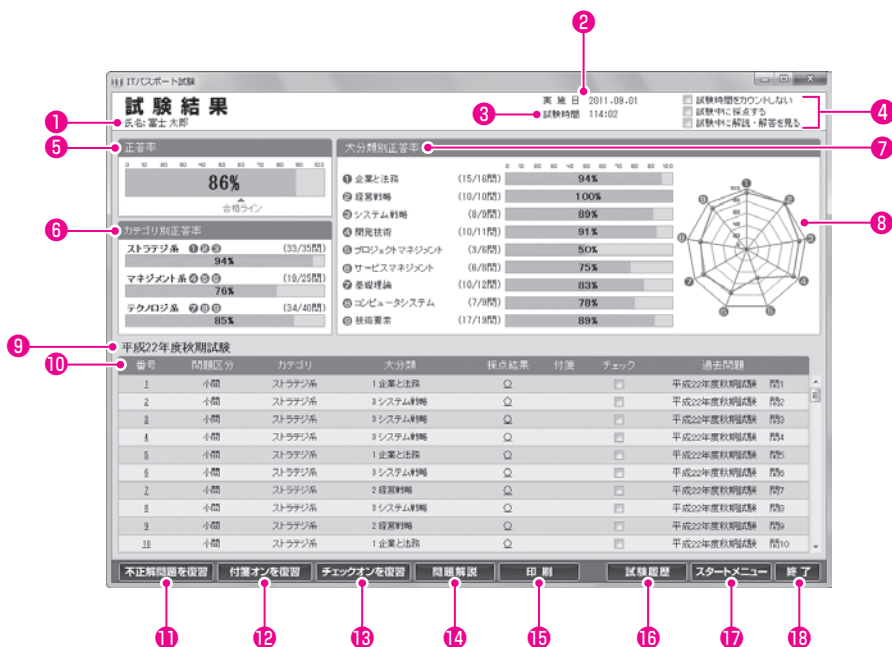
IT パスポート試験

試験結果
氏名:冨士 太郎

実施日 2011.09.01
試験時間 114:02

試験時間をカウントしない
試験中に採点する
試験中に解説・解答を見る

正答率
0 10 20 30 40 50 60 70 80 90 100
86%
合格ライン

カテゴリ別正答率
ストラテジ系 ①②③ (33/35問)
94%
マネジメント系 ④⑤⑥ (19/25問)
76%
テクノロジ系 ⑦⑧⑨ (34/40問)
85%

大分類別正答率
0 10 20 30 40 50 60 70 80 90 100
① 企業と法務 (15/16問) 94%
② 経営戦略 (10/10問) 100%
③ システム戦略 (8/9問) 89%
④ 開発技術 (10/11問) 91%
⑤ プロジェクトマネジメント (3/6問) 50%
⑥ サービスマネジメント (6/8問) 75%
⑦ 基礎理論 (10/12問) 83%
⑧ コンピュータシステム (7/9問) 78%
⑨ 技術要素 (17/19問) 89%

平成22年度秋期試験

| 番号 | 問題区分 | カテゴリ | 大分類 | 採点結果 | 付箋 | チェック | 過去問題 |
|---|---|---|---|---|---|---|---|
| 1 | 小問 | ストラテジ系 | 1 企業と法務 | ○ | | | 平成22年度秋期試験 問1 |
| 2 | 小問 | ストラテジ系 | 3 システム戦略 | ○ | | | 平成22年度秋期試験 問2 |
| 3 | 小問 | ストラテジ系 | 3 システム戦略 | ○ | | | 平成22年度秋期試験 問3 |
| 4 | 小問 | ストラテジ系 | 3 システム戦略 | ○ | | | 平成22年度秋期試験 問4 |
| 5 | 小問 | ストラテジ系 | 1 企業と法務 | ○ | | | 平成22年度秋期試験 問5 |
| 6 | 小問 | ストラテジ系 | 3 システム戦略 | ○ | | | 平成22年度秋期試験 問6 |
| 7 | 小問 | ストラテジ系 | 2 経営戦略 | ○ | | | 平成22年度秋期試験 問7 |
| 8 | 小問 | ストラテジ系 | 3 システム戦略 | ○ | | | 平成22年度秋期試験 問8 |
| 9 | 小問 | ストラテジ系 | 2 経営戦略 | ○ | | | 平成22年度秋期試験 問9 |
| 10 | 小問 | ストラテジ系 | 1 企業と法務 | ○ | | | 平成22年度秋期試験 問10 |

不正解問題を復習 付箋オンを復習 チェックオンを復習 問題解説 印刷 試験履歴 スタートメニュー 終了